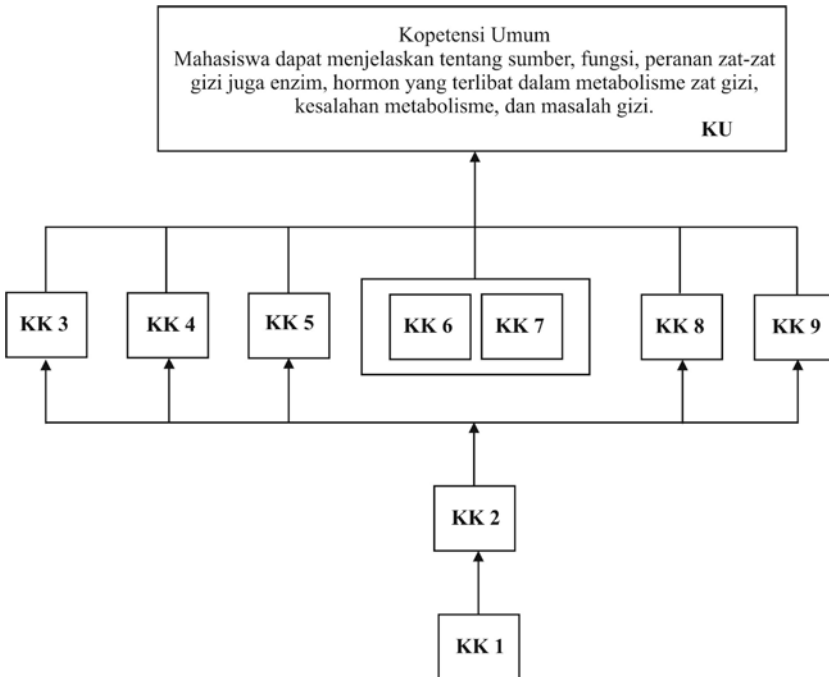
Kopetensi Umum
Mahasiswa dapat menjelaskan tentang sumber, fungsi, peranan zat-zat gizi juga enzim, hormon yang terlibat dalam metabolisme zat gizi, kesalahan metabolisme, dan masalah gizi.
KU

KK 3

KK 4

KK 5

KK 6

KK 7

KK 8

KK 9

KK 2

KK 1